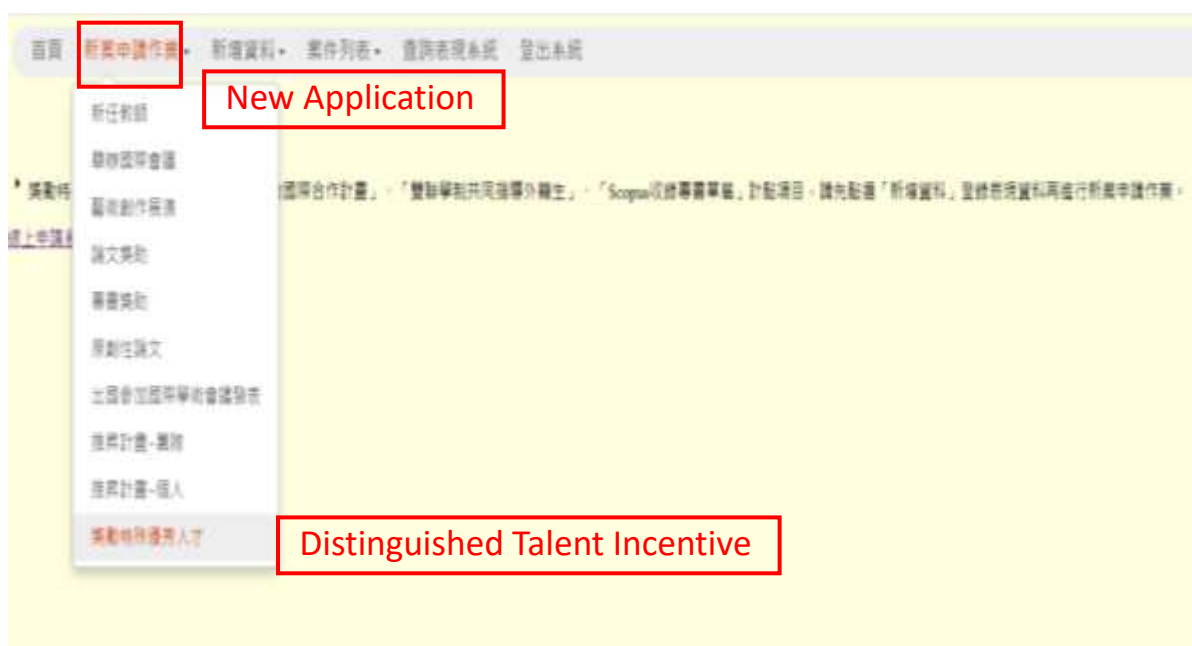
首頁 新案申請作業▾ 新增資料▾ 案件列表▾ 查詢表現系統 登出系統

New Application

新任教師

舉辦國際會議

藝術創作展演

論文獎勵

專書獎勵

原創性論文

出國參加國際學術會議發表

推薦計畫-團隊

推薦計畫-個人

獎勵特殊優秀人才

Distinguished Talent Incentive

• 獎勵特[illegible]國際合作計畫」、「雙聯學制共同指導外籍生」、「Scopus收錄專書章節」計點項目，請先點選「新增資料」登錄表現資料再進行新案申請作業。

線上申請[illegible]